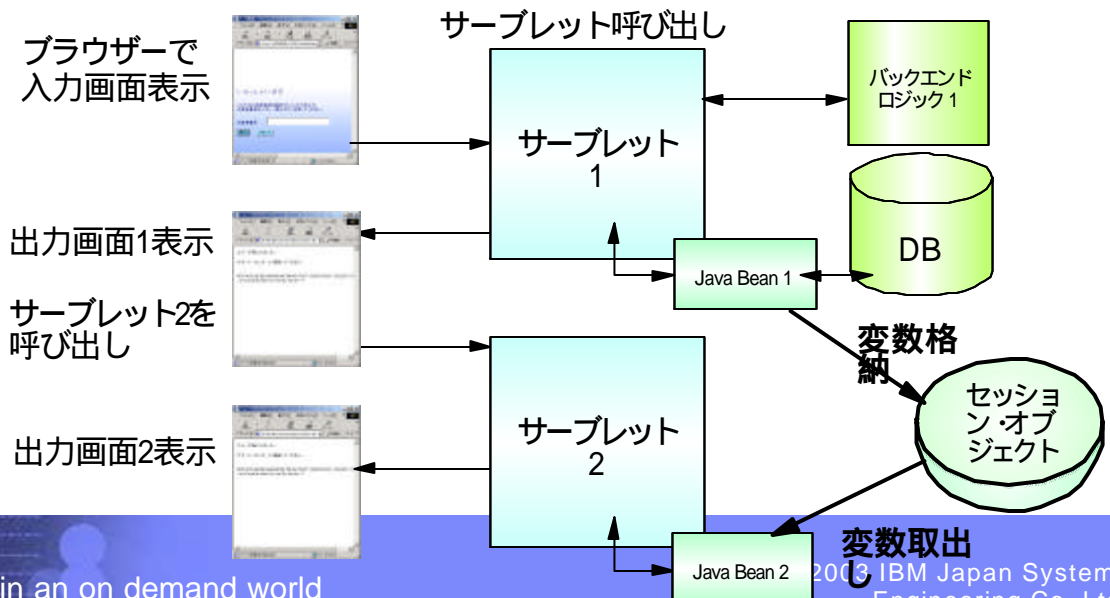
ブラウザーで
入力画面表示

サーブレット呼び出し

サーブレット
1

バックエンド
ロジック１

DB

出力画面1表示

Java Bean 1

サーブレット2を
呼び出し

変数格納

セッション・オブジェクト

出力画面2表示

サーブレット
2

Java Bean 2

変数取出し

in an on demand world

2003 IBM Japan System
Engineering Co., Ltd